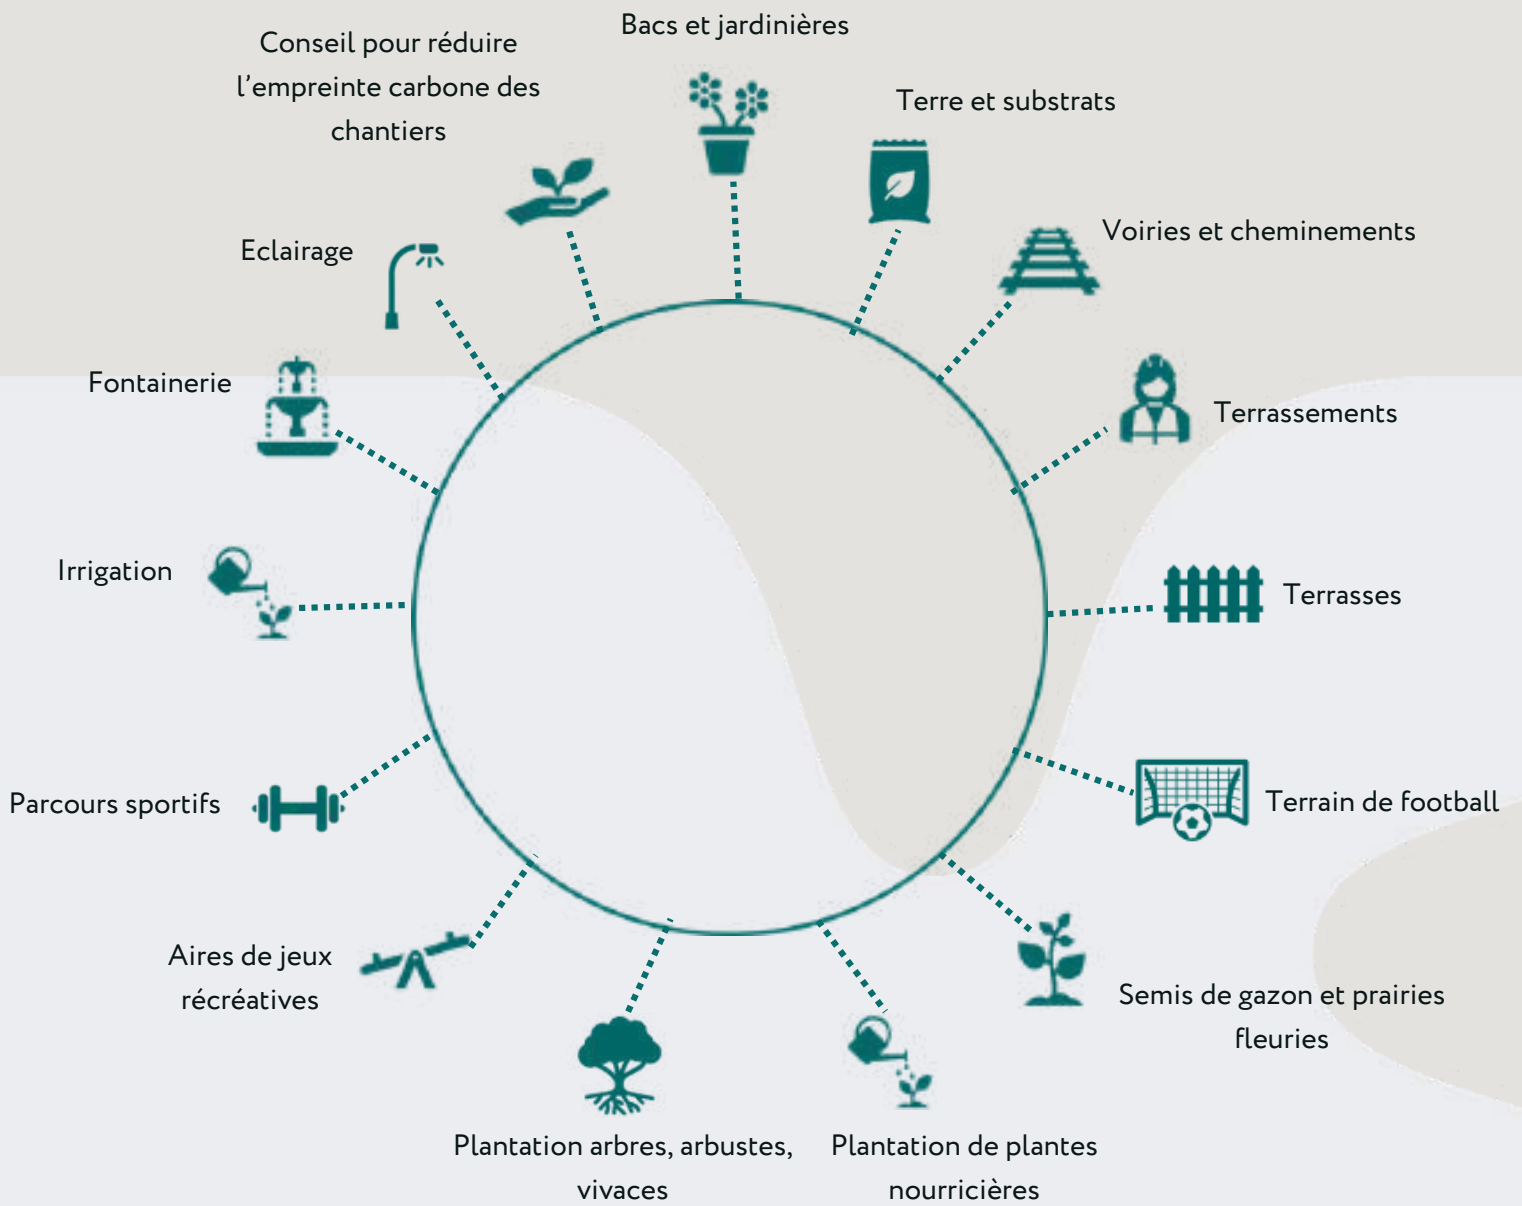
Bacs et jardinières

Conseil pour réduire l'empreinte carbone des chantiers

Terre et substrats

Voiries et cheminements

Eclairage

Fontainerie

Terrassements

Irrigation

Terrasses

Parcours sportifs

Terrain de football

Aires de jeux récréatives

Semis de gazon et prairies fleuries

Plantation arbres, arbustes, vivaces

Plantation de plantes nourricières